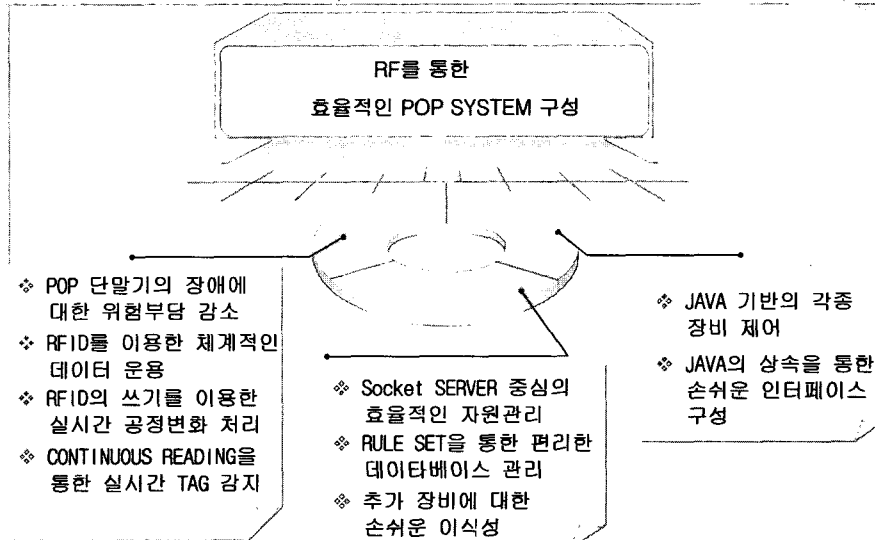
RF를 통한

효율적인 POP SYSTEM 구성

❖ POP 단말기의 장애에 대한 위험부담 감소

❖ RFID를 이용한 체계적인 데이터 운용

❖ RFID의 쓰기를 이용한 실시간 공정변화 처리

❖ CONTINUOUS READING을 통한 실시간 TAG 감지

❖ Socket SERVER 중심의 효율적인 자원관리

❖ RULE SET을 통한 편리한 데이타베이스 관리

❖ 추가 장비에 대한 손쉬운 이식성

❖ JAVA 기반의 각종 장비 제어

❖ JAVA의 상속을 통한 손쉬운 인터페이스 구성